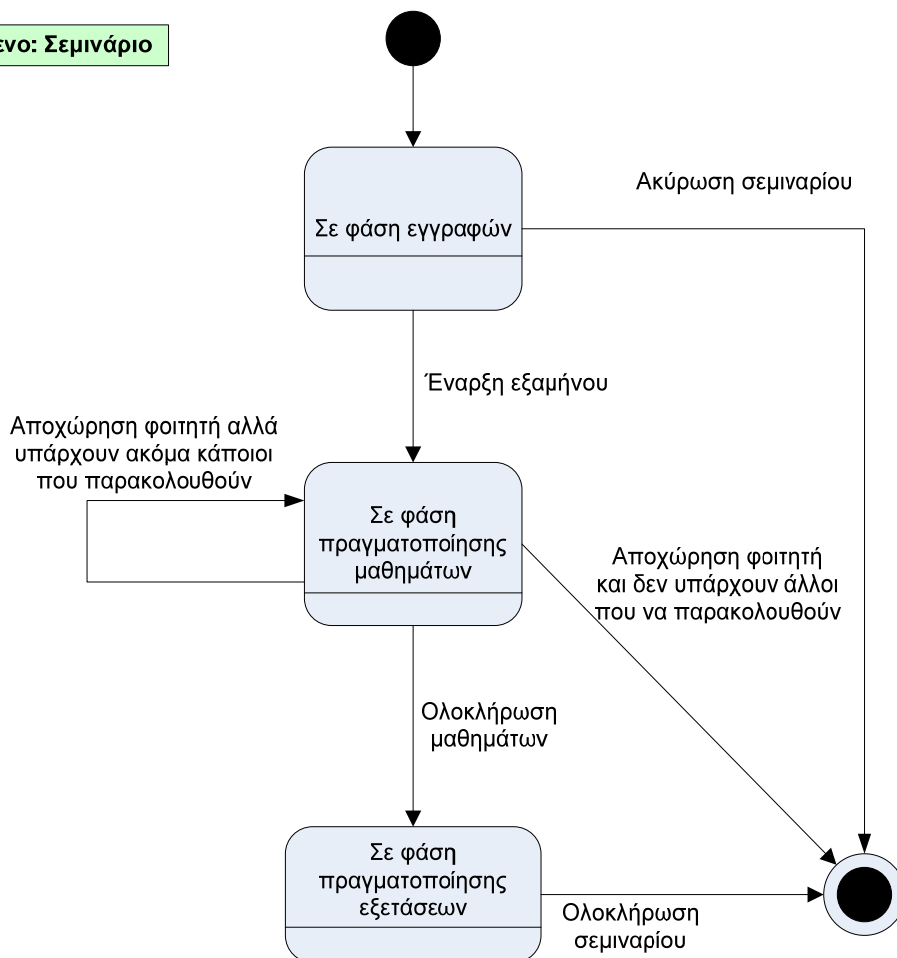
ενο: Σεμινάριο

Ακύρωση σεμιναρίου

Σε φάση εγγραφών

Έναρξη εξαμήνου

Αποχώρηση φοιτητή αλλά υπάρχουν ακόμα κάποιοι που παρακολουθούν

Σε φάση πραγματοποίησης μαθημάτων

Αποχώρηση φοιτητή και δεν υπάρχουν άλλοι που να παρακολουθούν

Ολοκλήρωση μαθημάτων

Σε φάση πραγματοποίησης εξετάσεων

Ολοκλήρωση σεμιναρίου